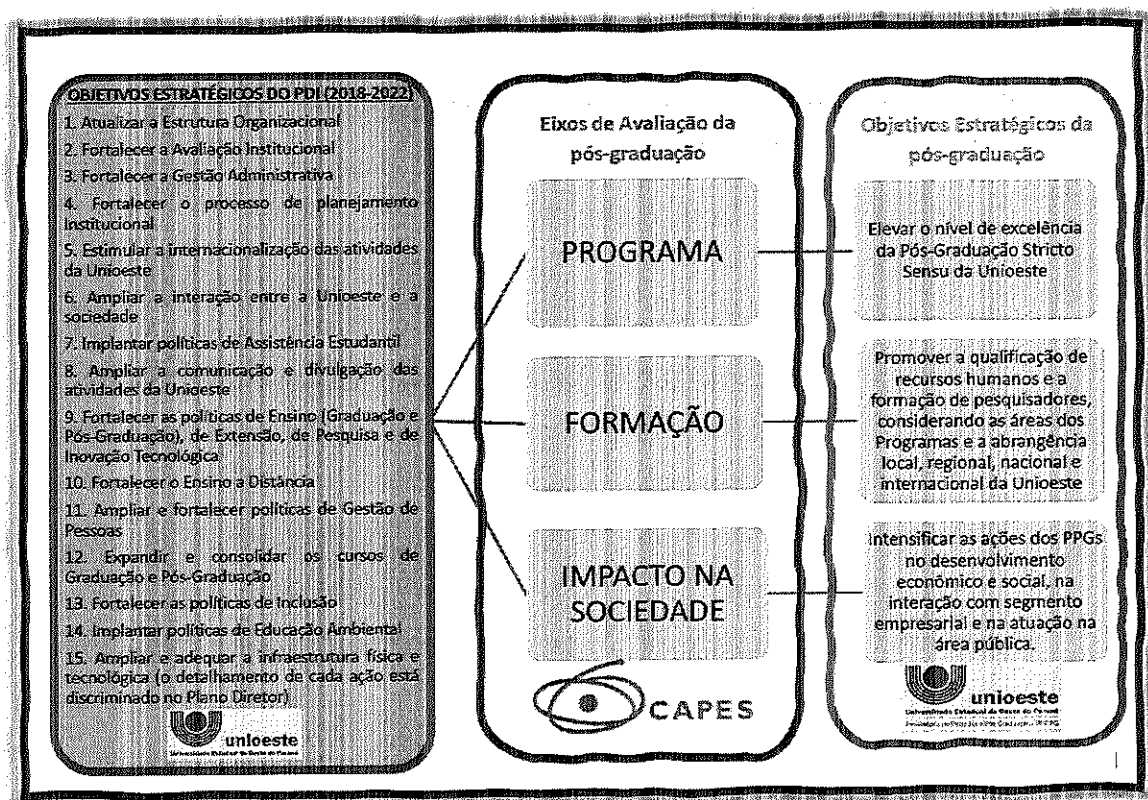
OBJETIVOS ESTRATÉGICOS DO PDI (2018-2022)

1. Atualizar a Estrutura Organizacional

2. Fortalecer a Avaliação Institucional

3. Fortalecer a Gestão Administrativa

4. Fortalecer o processo de planejamento Institucional

5. Estimular a internacionalização das atividades da Unioeste

6. Ampliar a interação entre a Unioeste e a sociedade

7. Implantar políticas de Assistência Estudantil

8. Ampliar a comunicação e divulgação das atividades da Unioeste

9. Fortalecer as políticas de Ensino (Graduação e Pós-Graduação), de Extensão, de Pesquisa e de Inovação Tecnológica

10. Fortalecer o Ensino a Distância

11. Ampliar e fortalecer políticas de Gestão de Pessoas

12. Expandir e consolidar os cursos de Graduação e Pós-Graduação

13. Fortalecer as políticas de Inclusão

14. Implantar políticas de Educação Ambiental

15. Ampliar e adequar a infraestrutura física e tecnológica (o detalhamento de cada ação está discriminado no Plano Diretor)

unioeste
Universidade Estadual do Oeste do Paraná

Eixos de Avaliação da pós-graduação

PROGRAMA

FORMAÇÃO

IMPACTO NA SOCIEDADE

CAPES

Objetivos Estratégicos da pós-graduação

Elevar o nível de excelência da Pós-Graduação Stricto Sensu da Unioeste

Promover a qualificação de recursos humanos e a formação de pesquisadores, considerando as áreas dos Programas e a abrangência local, regional, nacional e internacional da Unioeste

Intensificar as ações dos PPGs no desenvolvimento econômico e social, na interação com segmento empresarial e na atuação na área pública.

unioeste
Universidade Estadual do Oeste do Paraná
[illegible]